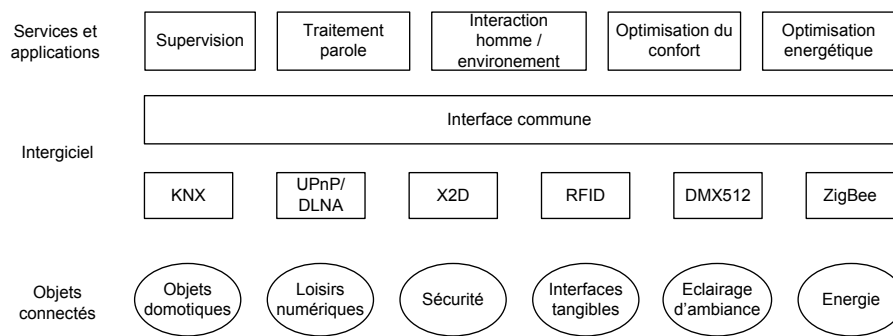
Services et applications

Supervision

Traitement parole

Interaction homme / environement

Optimisation du confort

Optimisation energétique

Intergiciel

Interface commune

KNX

UPnP/ DLNA

X2D

RFID

DMX512

ZigBee

Objets connectés

Objets domotiques

Loisirs numériques

Sécurité

Interfaces tangibles

Eclairage d'ambiance

Energie